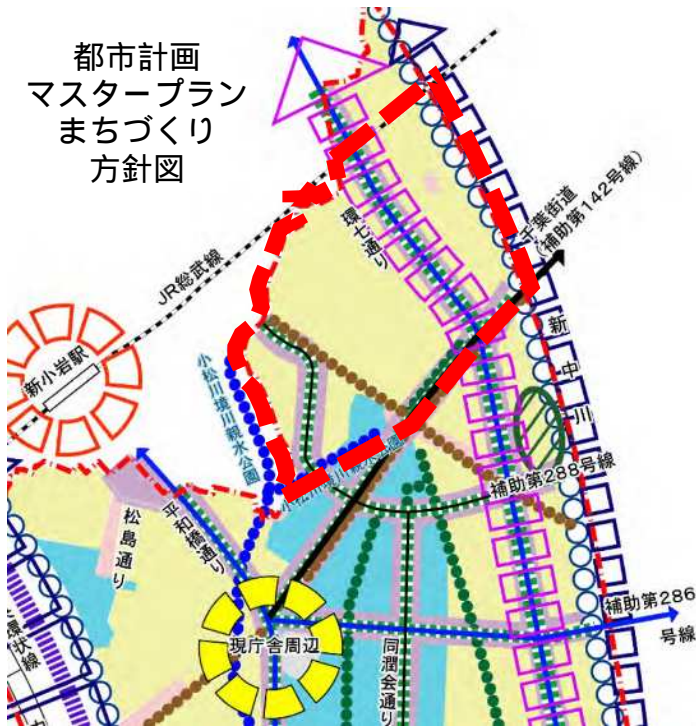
都市計画
マスタープラン
まちづくり
方針図

JR総武線

新小岩駅

環七通り

千葉街道（補助第142号線）

新中川

小松川境川親水公園

小松川境川親水公園

補助第288号線

松島通り

平和橋通り

環状線

現庁舎周辺

同潤会通り

補助第286号線